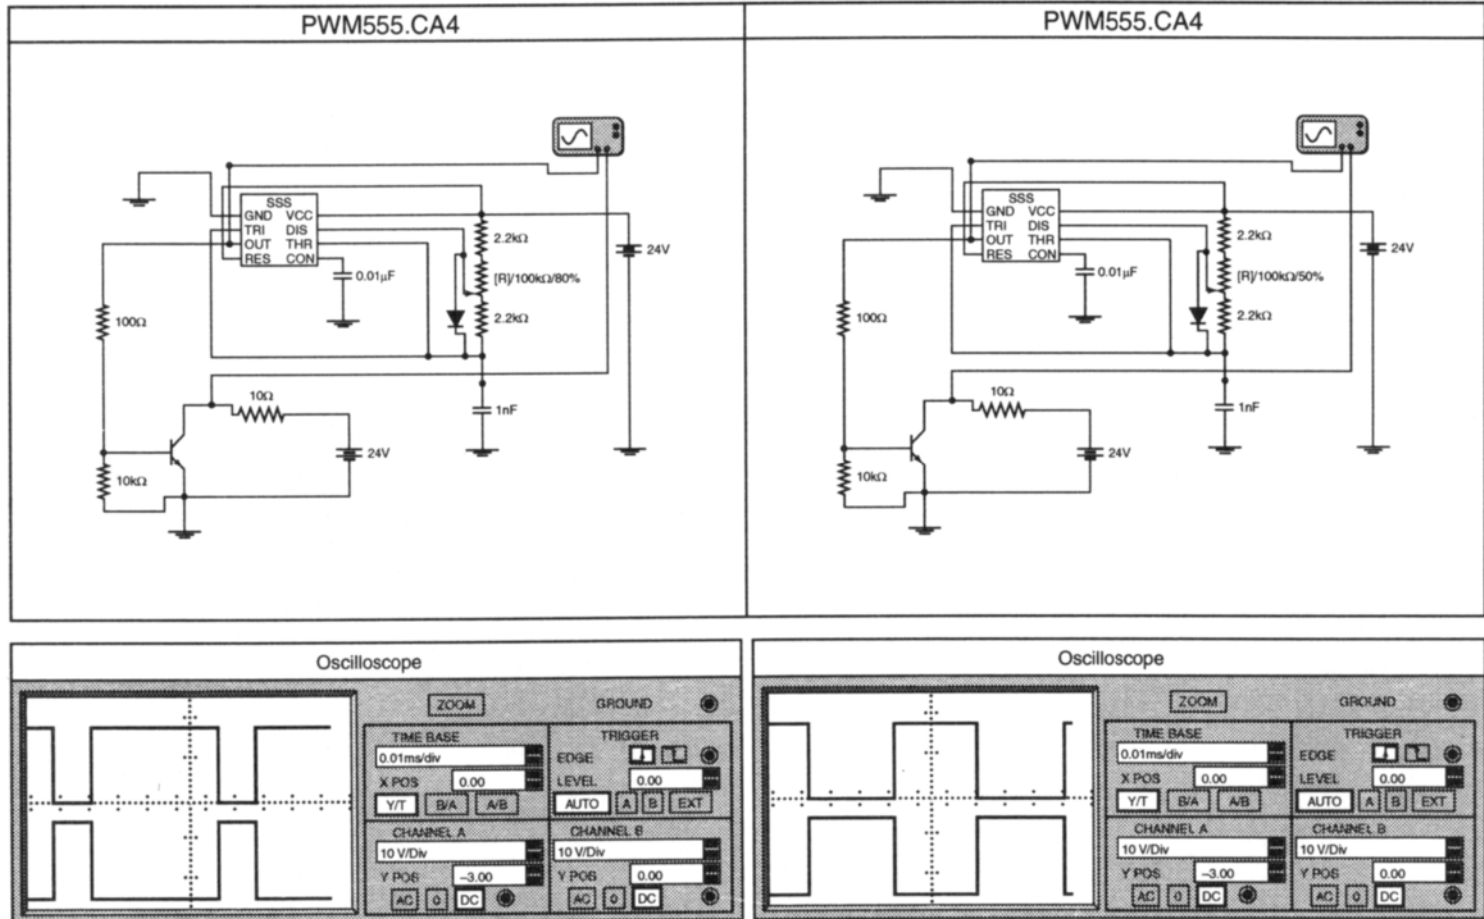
PWM555.CA4

SSS
GND VCC
TRI DIS
OUT THR
RES CON

2.2kΩ
[R]/100kΩ/80%
2.2kΩ
0.01μF
24V
100Ω
10Ω
1nF
24V
10kΩ

PWM555.CA4

SSS
GND VCC
TRI DIS
OUT THR
RES CON

2.2kΩ
[R]/100kΩ/50%
2.2kΩ
0.01μF
24V
100Ω
10Ω
1nF
24V
10kΩ

Oscilloscope

ZOOM
GROUND
TIME BASE
0.01ms/div
X POS 0.00
Y/T B/A A/B
TRIGGER
EDGE
LEVEL 0.00
AUTO A B EXT
CHANNEL A
10 V/Div
Y POS -3.00
AC 0 DC
CHANNEL B
10 V/Div
Y POS 0.00
AC 0 DC

Oscilloscope

ZOOM
GROUND
TIME BASE
0.01ms/div
X POS 0.00
Y/T B/A A/B
TRIGGER
EDGE
LEVEL 0.00
AUTO A B EXT
CHANNEL A
10 V/Div
Y POS -3.00
AC 0 DC
CHANNEL B
10 V/Div
Y POS 0.00
AC 0 DC